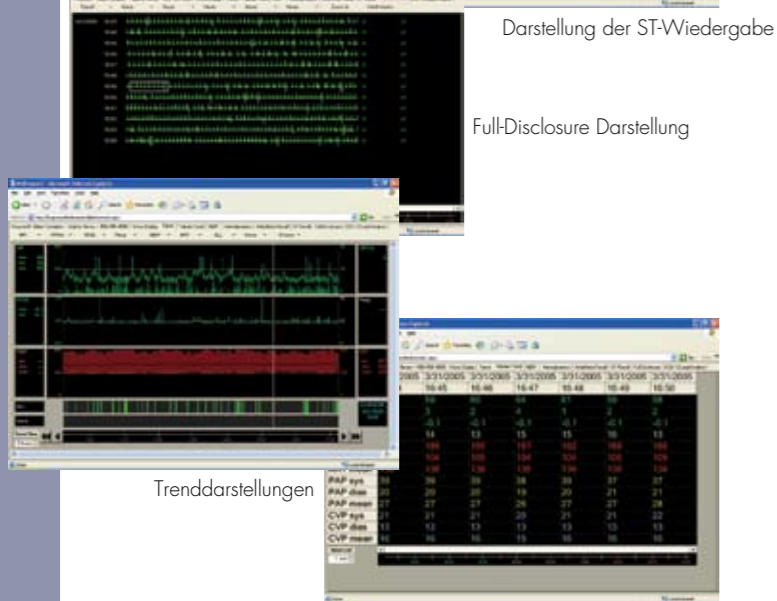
Darstellung der ST-Wiedergabe

Full-Disclosure Darstellung

Trenddarstellungen

| 2005 | 3/31/2005 | 3/31/2005 | 3/31/2005 | 3/31/2005 | 3/31/2005 | 3/31/2005 |
|---|---|---|---|---|---|---|
| | 16:45 | 16:46 | 16:47 | 16:48 | 16:49 | 16:50 |
| PAP sys | 39 | 38 | 38 | 39 | 37 | 37 |
| PAP dias | 20 | 20 | 19 | 20 | 21 | 21 |
| PAP mean | 27 | 27 | 26 | 27 | 27 | 28 |
| CVP sys | 21 | 21 | 20 | 21 | 21 | 22 |
| CVP dias | 13 | 13 | 13 | 13 | 13 | 13 |
| CVP mean | 16 | 16 | 15 | 16 | 16 | 16 |